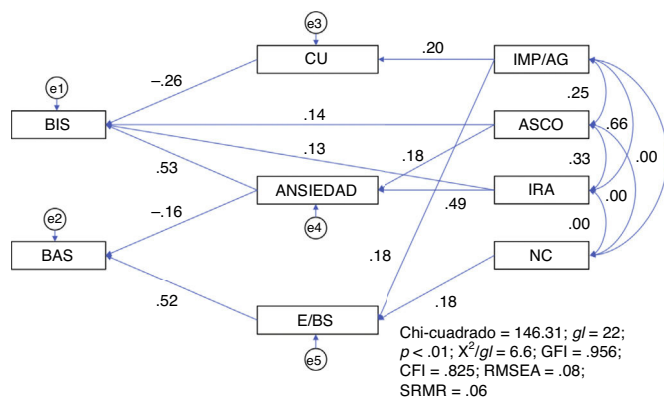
e3

CU

.20

IMP/AG

e1

–.26

.25

BIS

.14

ASCO

.66

.13

.18

.33

.00

.53

ANSIEDAD

IRA

e4

.49

.00

e2

–.16

.00

BAS

.18

NC

.52

.18

E/BS

e5

Chi-cuadrado = 146.31; *gl* = 22; *p* < .01; $X^2$/*gl* = 6.6; GFI = .956; CFI = .825; RMSEA = .08; SRMR = .06